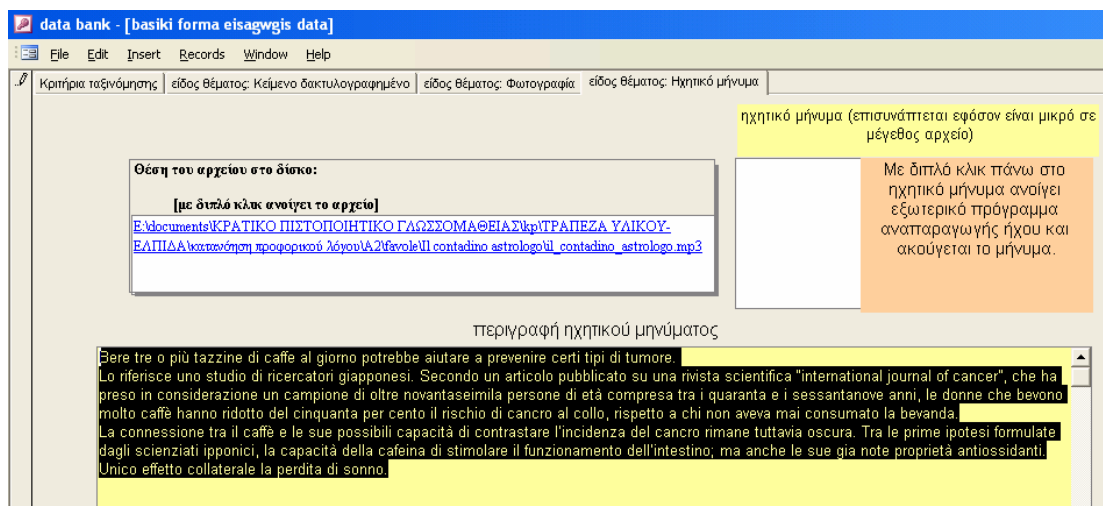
data bank - [basiki forma eisagwgis data]

File Edit Insert Records Window Help

Κριτήρια ταξινόμησης | είδος θέματος: Κείμενο δακτυλογραφημένο | είδος θέματος: Φωτογραφία | είδος θέματος: Ηχητικό μήνυμα

ηχητικό μήνυμα (επισυνάπτεται εφόσον είναι μικρό σε μέγεθος αρχείο)

Θέση του αρχείου στο δίσκο:

[με διπλό κλικ ανοίγει το αρχείο]

E:\documents\ΚΡΑΤΙΚΟ ΠΙΣΤΟΠΟΙΗΤΙΚΟ ΓΛΩΣΣΟΜΑΘΕΙΑΣ\kp\ΤΡΑΠΕΖΑ ΥΛΙΚΟΥ-ΕΛΠΙΔΑ\κατανόηση προφορικού λόγου\A2\favole\Il contadino astrologo\il_contadino_astrologo.mp3

Με διπλό κλικ πάνω στο ηχητικό μήνυμα ανοίγει εξωτερικό πρόγραμμα αναπαραγωγής ήχου και ακούγεται το μήνυμα.

περιγραφή ηχητικού μηνύματος

Bere tre o più tazzine di caffe al giorno potrebbe aiutare a prevenire certi tipi di tumore.
Lo riferisce uno studio di ricercatori giapponesi. Secondo un articolo pubblicato su una rivista scientifica "international journal of cancer", che ha preso in considerazione un campione di oltre novantaseimila persone di età compresa tra i quaranta e i sessantanove anni, le donne che bevono molto caffè hanno ridotto del cinquanta per cento il rischio di cancro al collo, rispetto a chi non aveva mai consumato la bevanda.
La connessione tra il caffè e le sue possibili capacità di contrastare l'incidenza del cancro rimane tuttavia oscura. Tra le prime ipotesi formulate dagli scienziati ipponici, la capacità della cafeina di stimolare il funzionamento dell'intestino; ma anche le sue gia note proprietà antiossidanti.
Unico effetto collaterale la perdita di sonno.